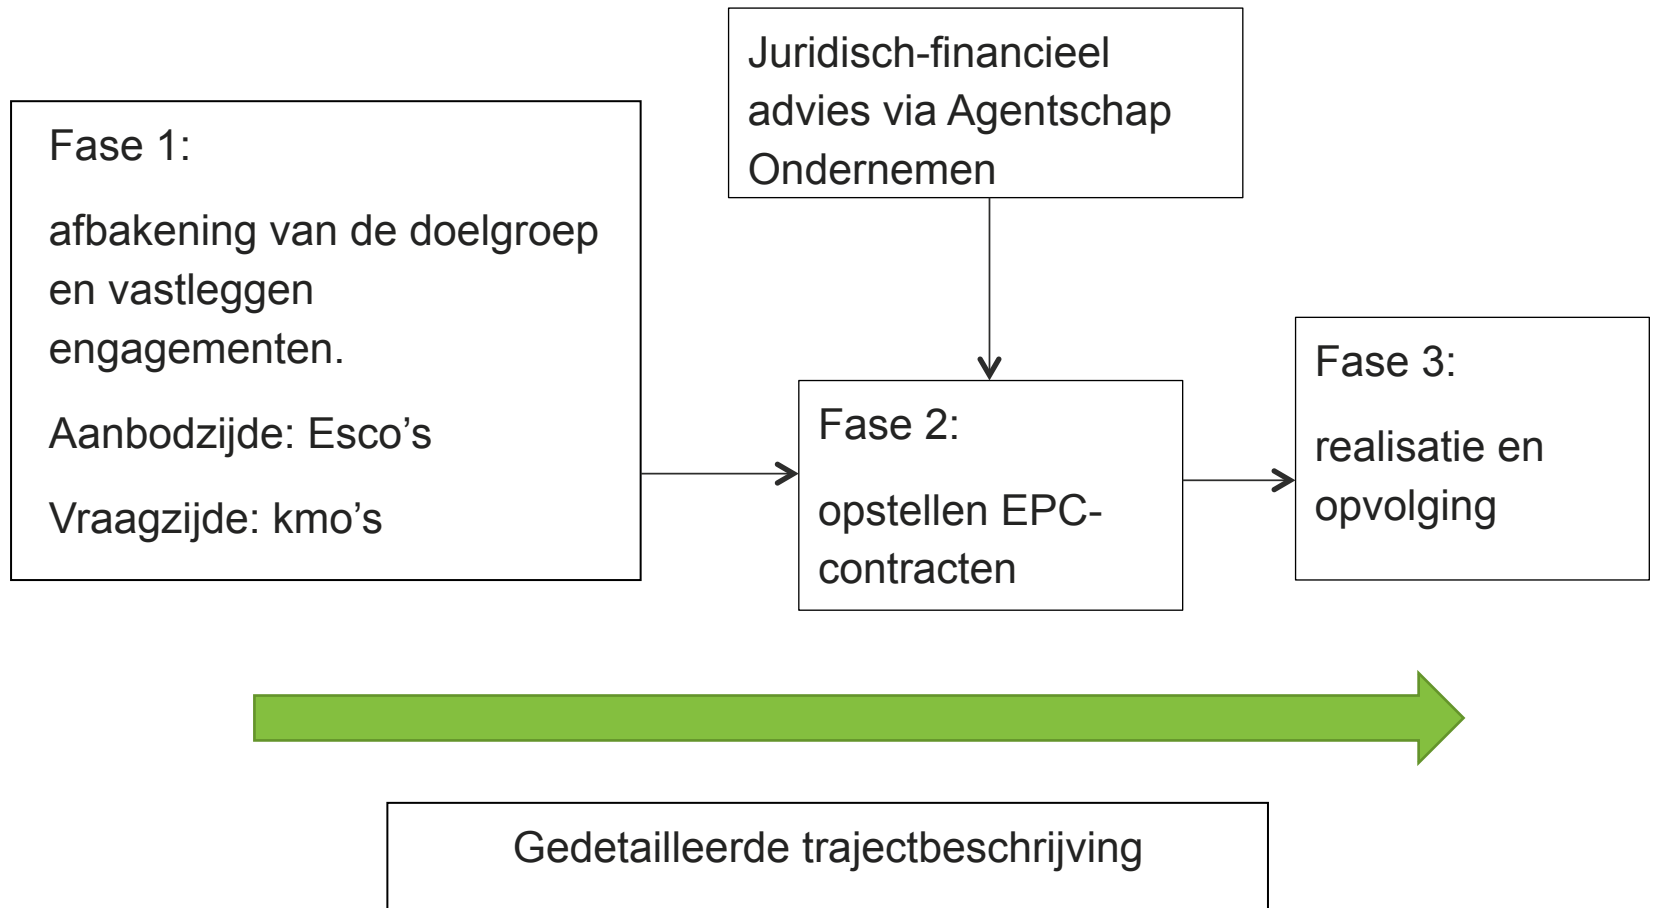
Juridisch-financieel advies via Agentschap Ondernemen

Fase 1:

afbakening van de doelgroep en vastleggen engagementen.

Aanbodzijde: Esco's

Vraagzijde: kmo's

Fase 2:

opstellen EPC-contracten

Fase 3:

realisatie en opvolging

Gedetailleerde trajectbeschrijving